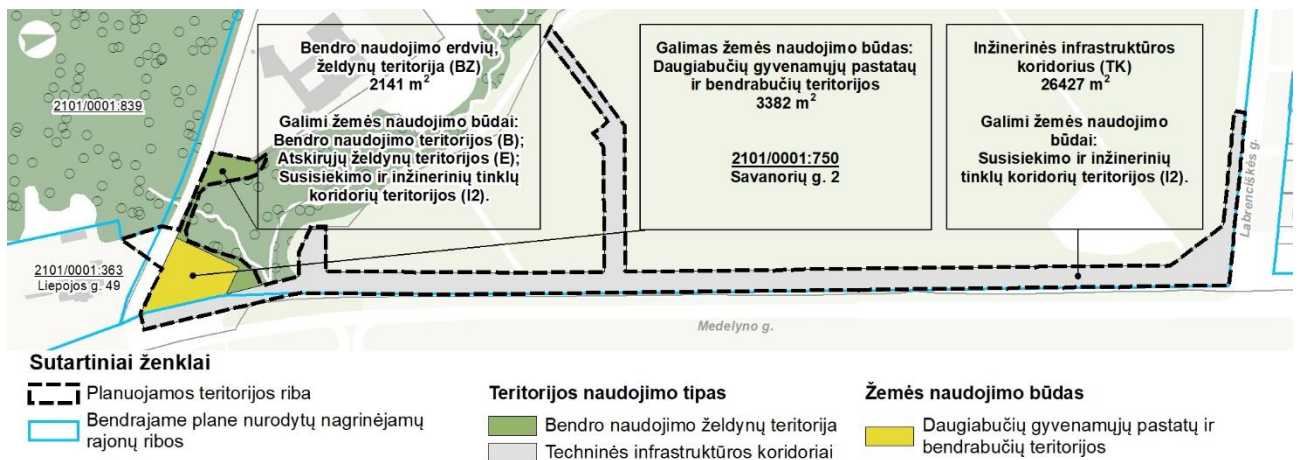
2101/0001:839

Bendro naudojimo erdvių, želdynų teritorija (BZ)
2141 m$^2$

Galimi žemės naudojimo būdai:
Bendro naudojimo teritorijos (B);
Atskirųjų želdynų teritorijos (E);
Susisiekimo ir inžinerinių tinklų koridorių teritorijos (I2).

Galimas žemės naudojimo būdas:
Daugiabučių gyvenamųjų pastatų ir bendrabučių teritorijos
3382 m$^2$

2101/0001:750
Savanorių g. 2

Inžinerinės infrastruktūros koridorius (TK)
26427 m$^2$

Galimi žemės naudojimo būdai:
Susisiekimo ir inžinerinių tinklų koridorių teritorijos (I2).

Labrenciškės g.

2101/0001:363
Liepojos g. 49

Medelyno g.

Sutartiniai ženklai

Planuojamos teritorijos riba

Bendrajame plane nurodytų nagrinėjamų rajonų ribos

Teritorijos naudojimo tipas

Bendro naudojimo želdynų teritorija

Techninės infrastruktūros koridoriai

Žemės naudojimo būdas

Daugiabučių gyvenamųjų pastatų ir bendrabučių teritorijos